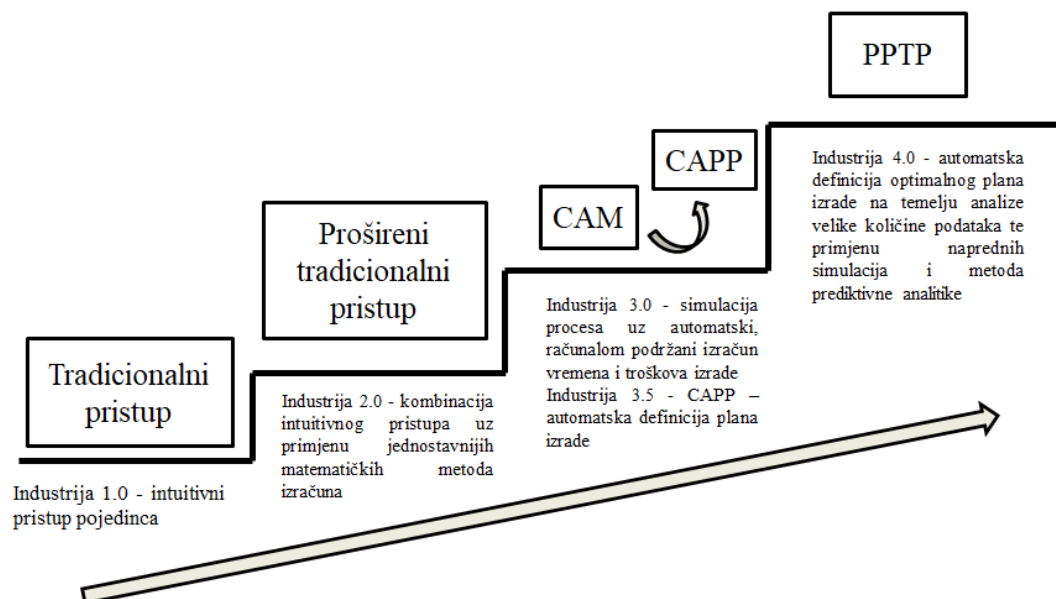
PPTP

CAPP

CAM

Prošireni tradicionalni pristup

Tradicionalni pristup

Industrija 4.0 - automatska definicija optimalnog plana izrade na temelju analize velike količine podataka te primjenu naprednih simulacija i metoda prediktivne analitike

Industrija 3.0 - simulacija procesa uz automatski, računalom podržani izračun vremena i troškova izrade
Industrija 3.5 - CAPP – automatska definicija plana izrade

Industrija 2.0 - kombinacija intuitivnog pristupa uz primjenu jednostavnijih matematičkih metoda izračuna

Industrija 1.0 - intuitivni pristup pojedinca